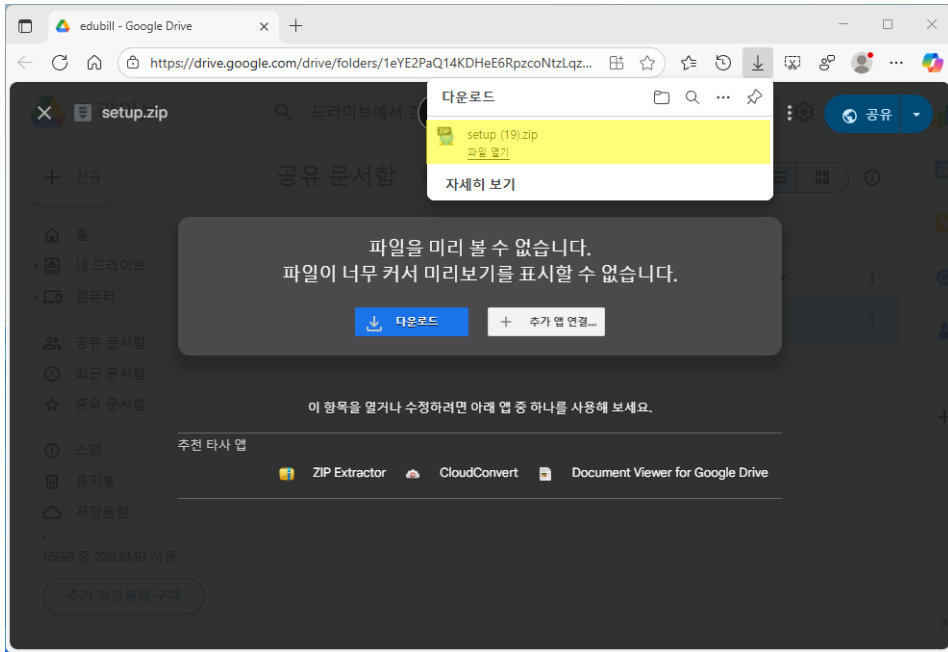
edubill - Google Drive

https://drive.google.com/drive/folders/1eYE2PaQ14KDHeE6RpzcoNtzLqz...

다운로드

setup (19).zip
파일 열기

자세히 보기

setup.zip

드라이브에서

공유

신규

공유 문서함

홈
내 드라이브
컴퓨터
공유 문서함
최근 문서함
중요 문서함
스팸
휴지통
저장용량

15GB 중 228.8MB 사용

추가 저장용량 구매

파일을 미리 볼 수 없습니다.
파일이 너무 커서 미리보기를 표시할 수 없습니다.

다운로드

추가 앱 연결...

이 항목을 열거나 수정하려면 아래 앱 중 하나를 사용해 보세요.

추천 타사 앱

ZIP Extractor

CloudConvert

Document Viewer for Google Drive